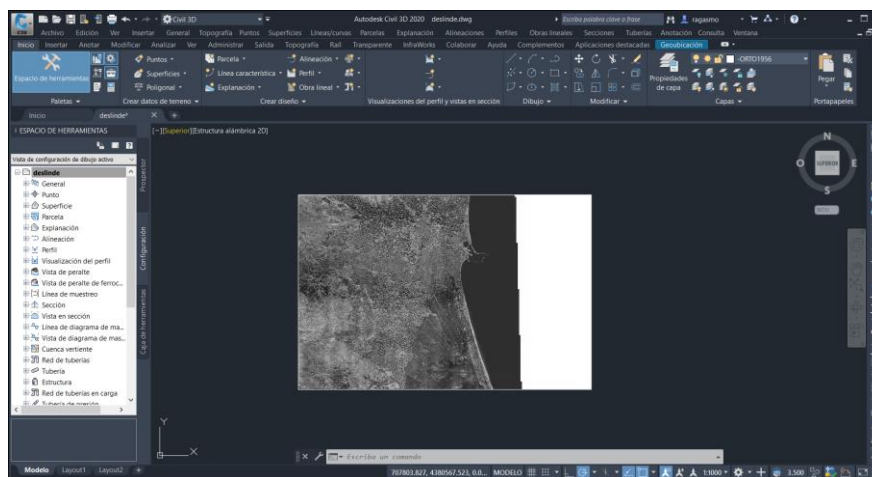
Civil 3D
Autodesk Civil 3D 2020 deslinde.dwg
Escriba palabra clave o frase
ragasmo

Archivo Edición Ver Insertar General Topografía Puntos Superficies Líneas/curvas Parcelas Explanación Alineaciones Perfiles Obras lineales Secciones Tuberías Anotación Consulta Ventana

Inicio Insertar Anotar Modificar Analizar Ver Administrar Salida Topografía Rail Transparente InfraWorks Colaborar Ayuda Complementos Aplicaciones destacadas Geoubicación

Espacio de herramientas
Puntos
Superficies
Poligonal
Parcela
Línea característica
Explanación
Alineación
Perfil
Obra lineal
Propiedades de capa
ORTO1956
Pegar

Paletas
Crear datos de terreno
Crear diseño
Visualizaciones del perfil y vistas en sección
Dibujo
Modificar
Capas
Portapapeles

Inicio
deslinde*

ESPACIO DE HERRAMIENTAS
Vista de configuración de dibujo activo
deslinde
General
Punto
Superficie
Parcela
Explanación
Alineación
Perfil
Visualización del perfil
Vista de peralte
Vista de peralte de ferroc...
Línea de muestreo
Sección
Vista en sección
Línea de diagrama de ma...
Vista de diagrama de mas...
Cuenca vertiente
Red de tuberías
Tubería
Estructura
Red de tuberías en carga
Tubería de presión

Prospector
Configuración
Caja de herramientas

[−][Superior][Estructura alámbrica 2D]

N
S
E
O
SUPERIOR
SCU

Y
X

Escriba un comando

Modelo Layout1 Layout2
707803.827, 4380567.523, 0.0 MODELO 1:1000 3.500